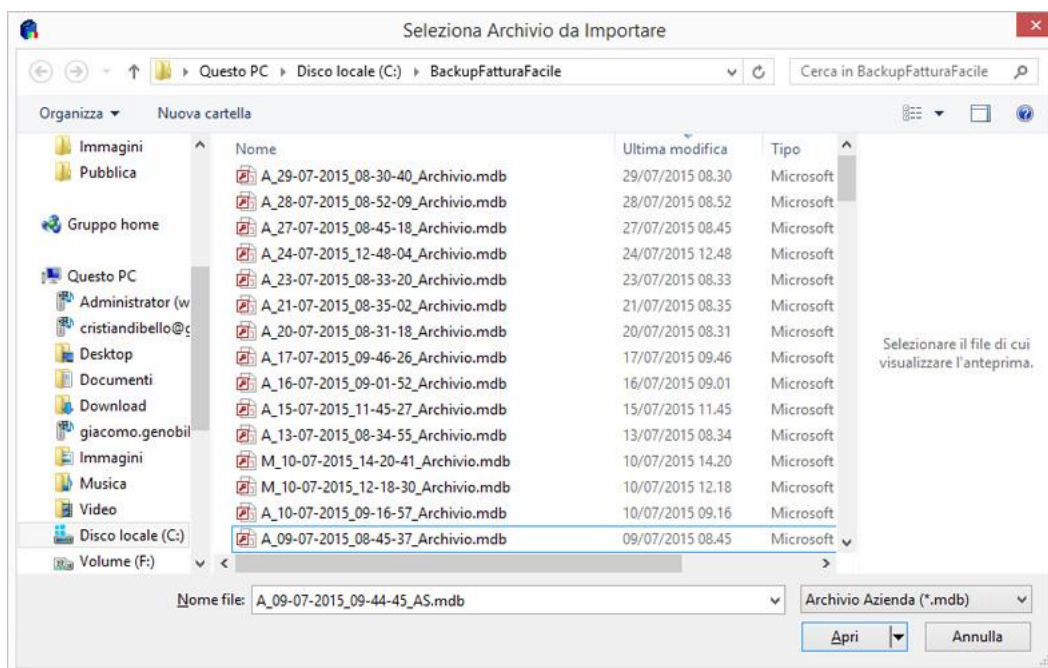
Seleziona Archivio da Importare

Questo PC ▸ Disco locale (C:) ▸ BackupFatturaFacile

Cerca in BackupFatturaFacile

Organizza ▾ Nuova cartella

Immagini
Pubblica
Gruppo home
Questo PC
Administrator (w
cristiandibello@c
Desktop
Documenti
Download
giacomo.genobil
Immagini
Musica
Video
Disco locale (C:)
Volume (F:)

| Nome | Ultima modifica | Tipo |
|---|---|---|
| A_29-07-2015_08-30-40_Archivio.mdb | 29/07/2015 08.30 | Microsoft |
| A_28-07-2015_08-52-09_Archivio.mdb | 28/07/2015 08.52 | Microsoft |
| A_27-07-2015_08-45-18_Archivio.mdb | 27/07/2015 08.45 | Microsoft |
| A_24-07-2015_12-48-04_Archivio.mdb | 24/07/2015 12.48 | Microsoft |
| A_23-07-2015_08-33-20_Archivio.mdb | 23/07/2015 08.33 | Microsoft |
| A_21-07-2015_08-35-02_Archivio.mdb | 21/07/2015 08.35 | Microsoft |
| A_20-07-2015_08-31-18_Archivio.mdb | 20/07/2015 08.31 | Microsoft |
| A_17-07-2015_09-46-26_Archivio.mdb | 17/07/2015 09.46 | Microsoft |
| A_16-07-2015_09-01-52_Archivio.mdb | 16/07/2015 09.01 | Microsoft |
| A_15-07-2015_11-45-27_Archivio.mdb | 15/07/2015 11.45 | Microsoft |
| A_13-07-2015_08-34-55_Archivio.mdb | 13/07/2015 08.34 | Microsoft |
| M_10-07-2015_14-20-41_Archivio.mdb | 10/07/2015 14.20 | Microsoft |
| M_10-07-2015_12-18-30_Archivio.mdb | 10/07/2015 12.18 | Microsoft |
| A_10-07-2015_09-16-57_Archivio.mdb | 10/07/2015 09.16 | Microsoft |
| A_09-07-2015_08-45-37_Archivio.mdb | 09/07/2015 08.45 | Microsoft |

Selezionare il file di cui visualizzare l'anteprima.

Nome file: A_09-07-2015_09-44-45_AS.mdb

Archivio Azienda (*.mdb)

Apri

Annulla